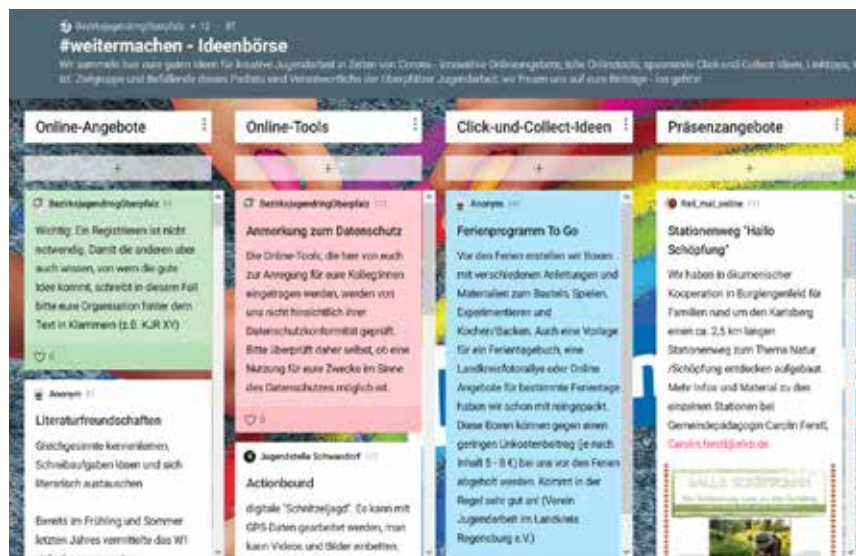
BezirksjugendringOberpfalz • 12 • 8T

#weitermachen - Ideenbörse

Wir sammeln hier eure guten Ideen für kreative Jugendarbeit in Zeiten von Corona - innovative Onlineangebote, tolle Onlinetools, spannende Click-und-Collect-Ideen, Linktipps, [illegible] ist: Zielgruppe und Befüllende dieses Padlets sind Verantwortliche der überplätzer Jugendarbeit; wir freuen uns auf eure Beiträge - los geht's!

Online-Angebote

+

BezirksjugendringOberpfalz

Wichtig: Ein Registrieren ist nicht notwendig. Damit die anderen aber auch wissen, von wem die gute Idee kommt, schreibt in diesem Fall bitte eure Organisation hinter dem Text in Klammern (z.B. KJR XY)

6

Anonym

Literaturfreundschaften

Gleichgesinnte kennenlernen, Schreibaufgaben lösen und sich literarisch austauschen

Bereits im Frühling und Sommer letzten Jahres vermittelte das W1

Online-Tools

+

BezirksjugendringOberpfalz

Anmerkung zum Datenschutz

Die Online-Tools, die hier von euch zur Anregung für eure KollegInnen eingetragen werden, werden von uns nicht hinsichtlich ihrer Datenschutzkonformität geprüft. Bitte überprüft daher selbst, ob eine Nutzung für eure Zwecke im Sinne des Datenschutzes möglich ist.

3

Jugendstelle Schwandorf

Actionbound

digitale "Schnitzeljagd". Es kann mit GPS-Daten gearbeitet werden, man kann Videos und Bilder einbetten,

Click-und-Collect-Ideen

+

Anonym

Ferienprogramm To Go

Vor den Ferien erstellen wir Boxen mit verschiedenen Anleitungen und Materialien zum Basteln, Spielen, Experimentieren und Kochen/Backen. Auch eine Vorlage für ein Ferientagebuch, eine Landkreisfotorallye oder Online Angebote für bestimmte Ferientage haben wir schon mit reingepackt. Diese Boxen können gegen einen geringen Unkostenbeitrag (je nach Inhalt 5 - 8 €) bei uns vor den Ferien abgeholt werden. Kommt in der Regel sehr gut an! (Verein Jugendarbeit im Landkreis Regensburg e.V.)

Präsenzangebote

+

Reli_mal_online

Stationenweg "Hallo Schöpfung"

Wir haben in ökumenischer Kooperation in Burglengenfeld für Familien rund um den Karlsberg einen ca. 2,5 km langen Stationenweg zum Thema Natur /Schöpfung entdecken aufgebaut. Mehr Infos und Material zu den einzelnen Stationen bei Gemeindepädagogin Carolin Ferstl, Carolin.ferstl@elkb.de

HALLO SCHÖPFUNG

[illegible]